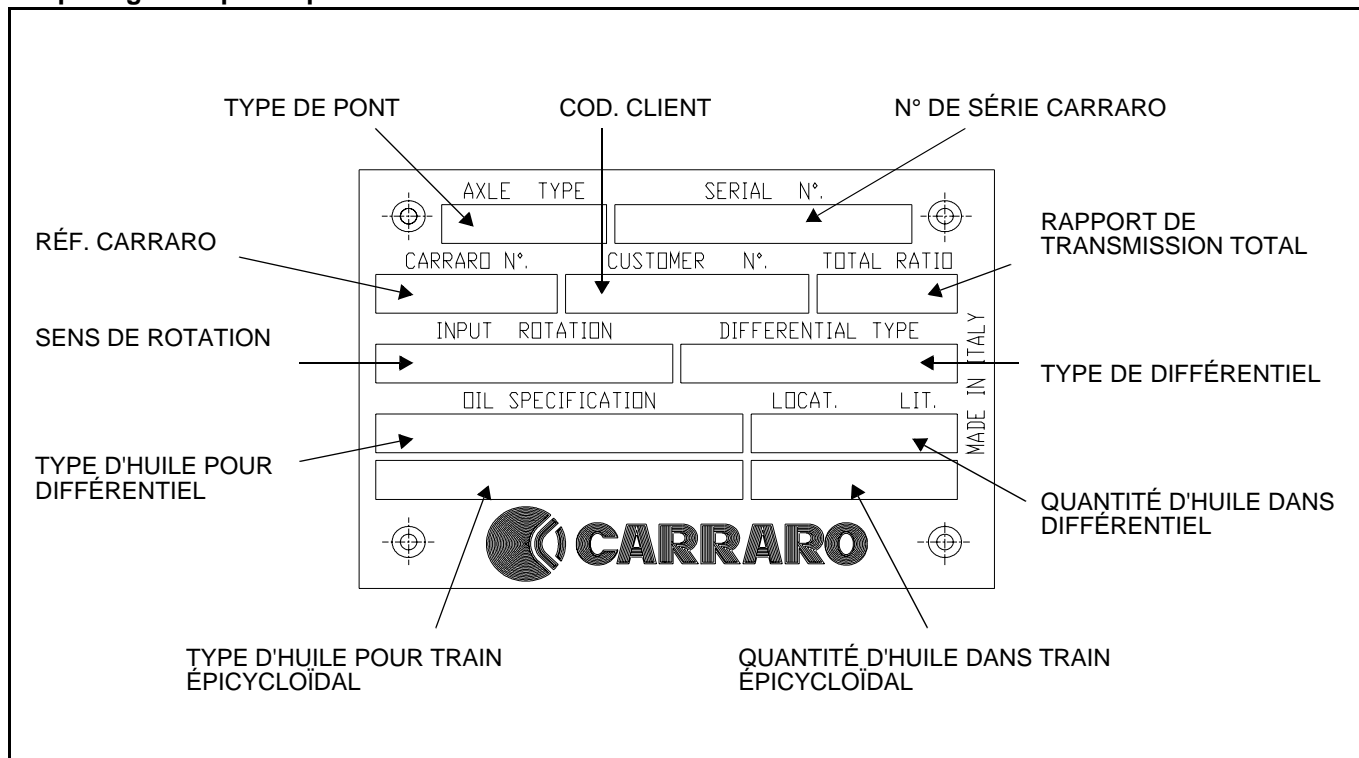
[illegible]

TYPE DE PONT

COD. CLIENT

N° DE SÉRIE CARRARO

AXLE TYPE

SERIAL N°.

RÉF. CARRARO

RAPPORT DE TRANSMISSION TOTAL

CARRARO N°.

CUSTOMER N°.

TOTAL RATIO

SENS DE ROTATION

INPUT ROTATION

DIFFERENTIAL TYPE

TYPE DE DIFFÉRENTIEL

MADE IN ITALY

OIL SPECIFICATION

LOCAT.

LIT.

TYPE D'HUILE POUR DIFFÉRENTIEL

QUANTITÉ D'HUILE DANS DIFFÉRENTIEL

CARRARO

TYPE D'HUILE POUR TRAIN ÉPICYCLOÏDAL

QUANTITÉ D'HUILE DANS TRAIN ÉPICYCLOÏDAL